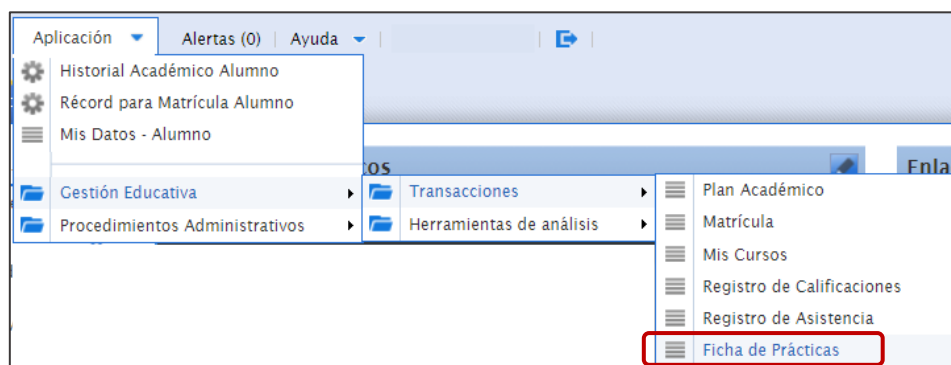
Aplicación
Alertas (0) | Ayuda

Historial Académico Alumno
Récord para Matrícula Alumno
Mis Datos - Alumno

tos
Enla

Gestión Educativa
Procedimientos Administrativos

Transacciones
Herramientas de análisis

Plan Académico
Matrícula
Mis Cursos
Registro de Calificaciones
Registro de Asistencia
Ficha de Prácticas